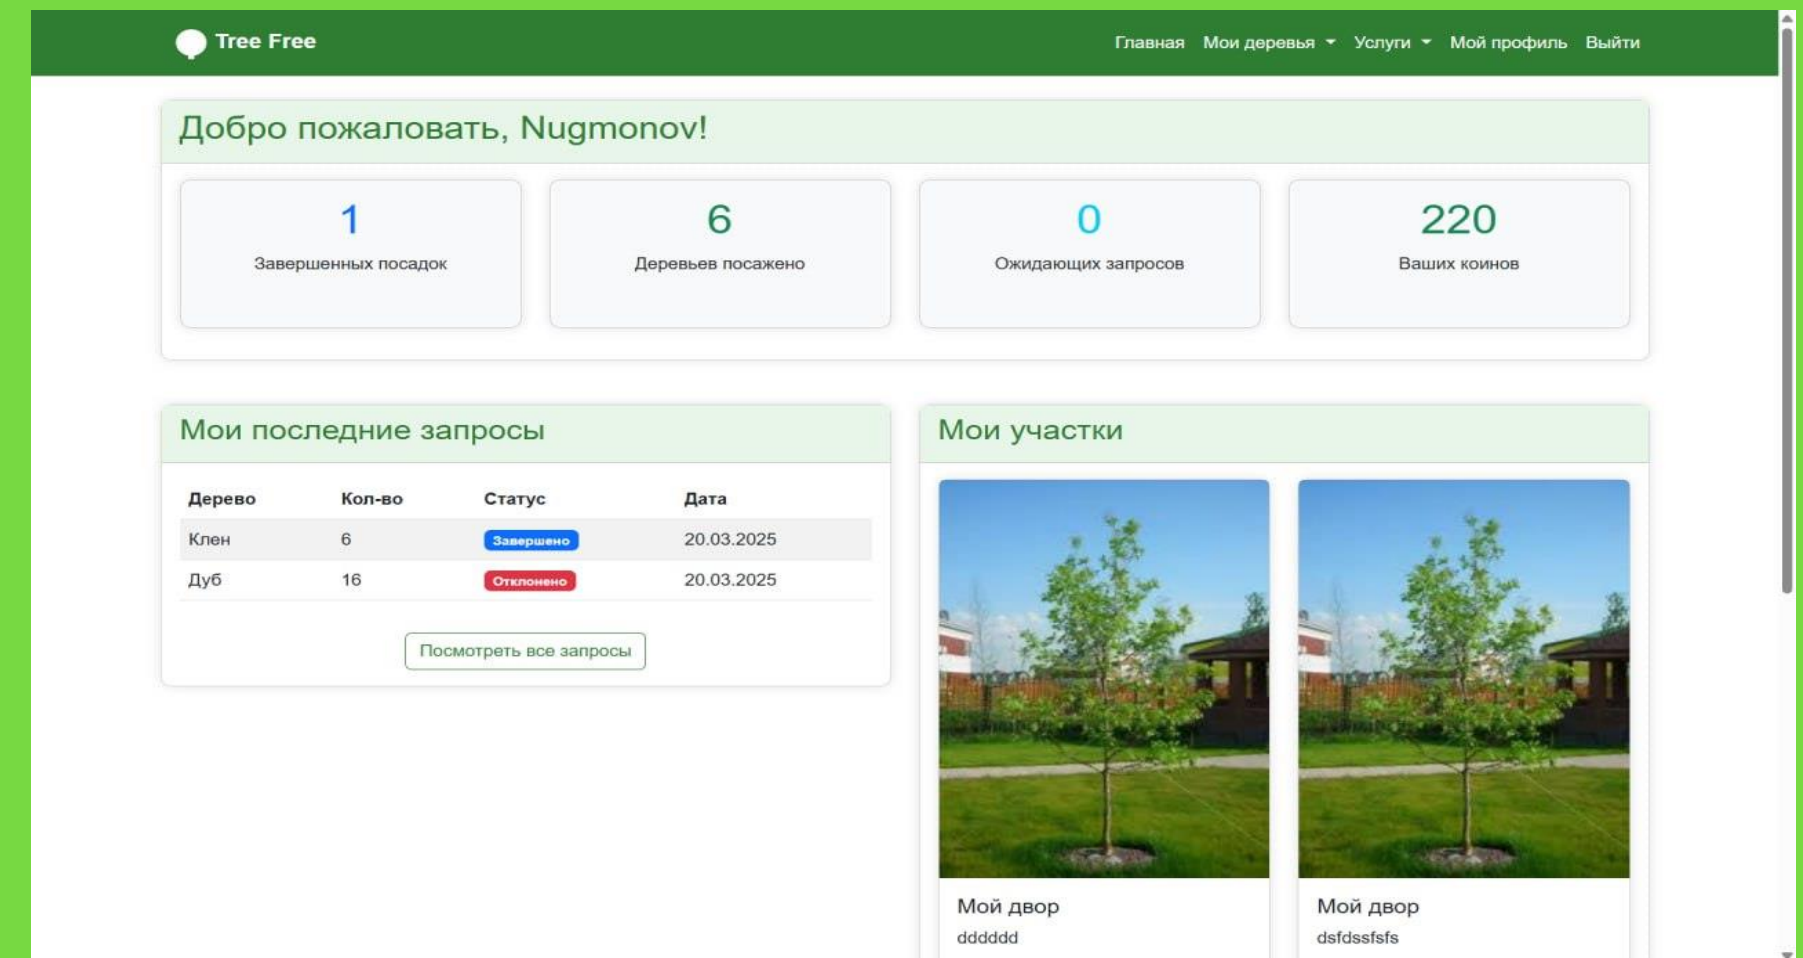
Tree Free

Главная Мои деревья Услуги Мой профиль Выйти

Добро пожаловать, Nugmonov!

1
Завершенных посадок

6
Деревьев посажено

0
Ожидающих запросов

220
Ваших коинов

Мои последние запросы

| Дерево | Кол-во | Статус | Дата |
|---|---|---|---|
| Клен | 6 | Завершено | 20.03.2025 |
| Дуб | 16 | Отклонено | 20.03.2025 |

Посмотреть все запросы

Мои участки

Мой двор
dddddd

Мой двор
dsfdssfsfs